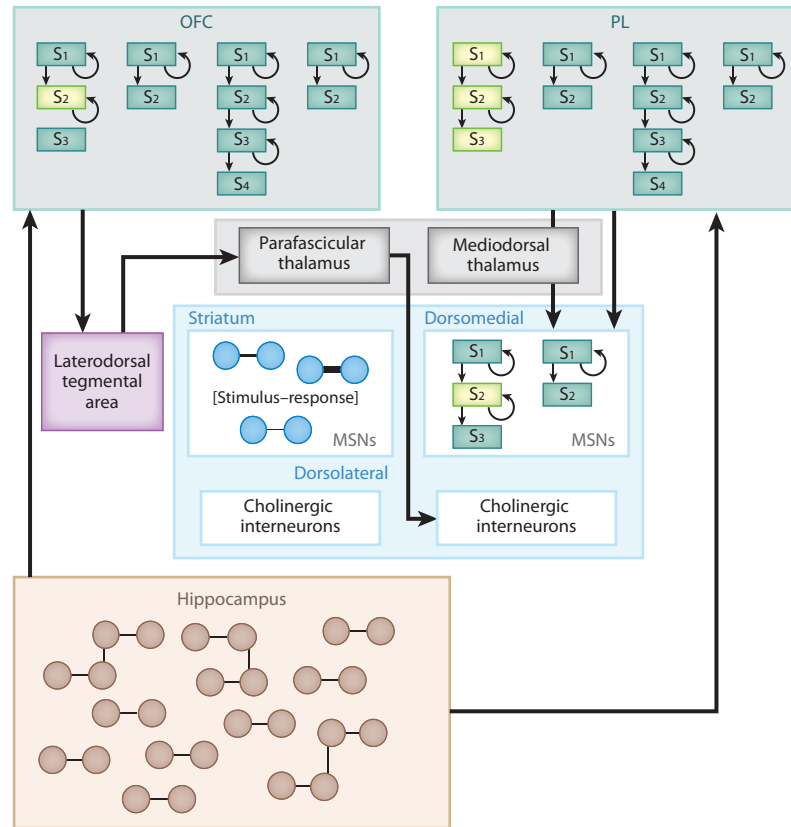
OFC

$S_1$ $S_2$ $S_3$ $S_1$ $S_2$ $S_1$ $S_2$ $S_3$ $S_4$ $S_1$ $S_2$

PL

$S_1$ $S_2$ $S_3$ $S_1$ $S_2$ $S_1$ $S_2$ $S_3$ $S_4$ $S_1$ $S_2$

Parafascicular thalamus

Mediodorsal thalamus

Laterodorsal tegmental area

Striatum

[Stimulus–response]

MSNs

Dorsomedial

$S_1$ $S_2$ $S_3$ $S_1$ $S_2$

MSNs

Dorsolateral

Cholinergic interneurons

Cholinergic interneurons

Hippocampus